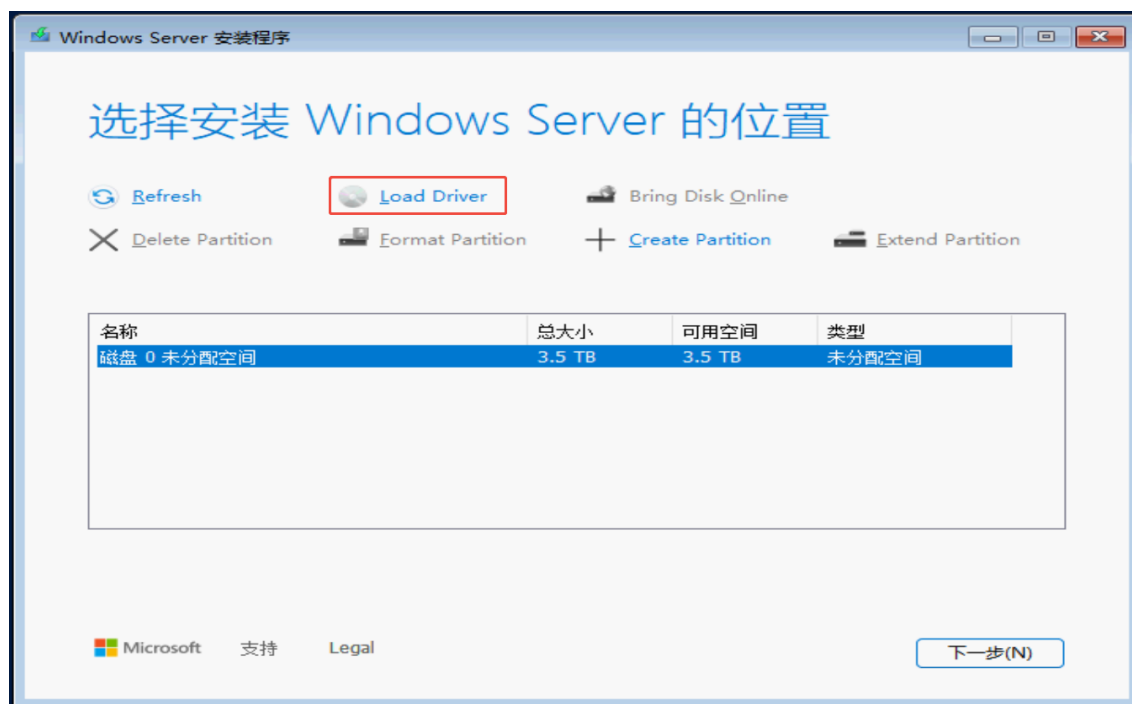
Windows Server 安装程序

选择安装 Windows Server 的位置

Refresh
Load Driver
Bring Disk Online
Delete Partition
Format Partition
Create Partition
Extend Partition

| 名称 | 总大小 | 可用空间 | 类型 |
|---|---|---|---|
| 磁盘 0 未分配空间 | 3.5 TB | 3.5 TB | 未分配空间 |

Microsoft 支持 Legal

下一步(N)